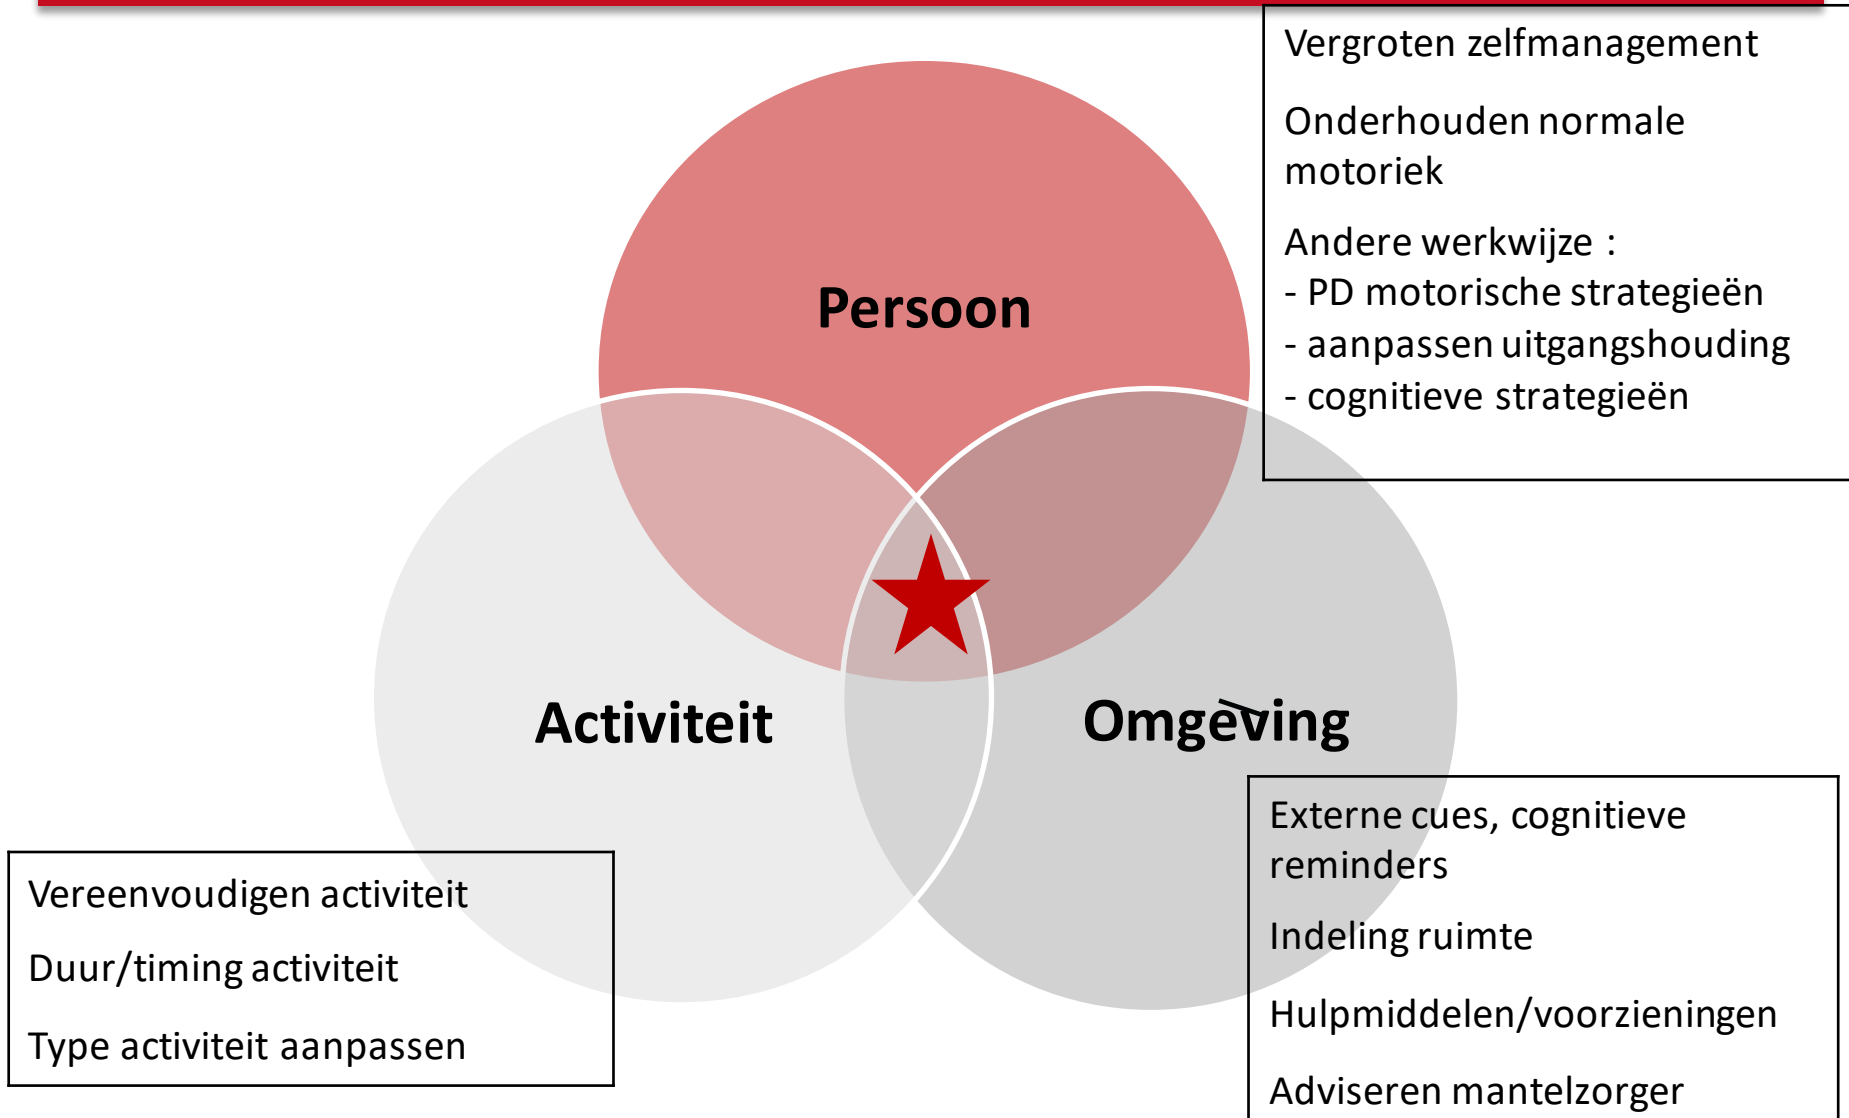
Vergroten zelfmanagement

Onderhouden normale motoriek

Andere werkwijze :
- PD motorische strategieën
- aanpassen uitgangshouding
- cognitieve strategieën

Persoon

Activiteit

Omgeving

Externe cues, cognitieve reminders

Indeling ruimte

Hulpmiddelen/voorzieningen

Adviseren mantelzorger

Vereenvoudigen activiteit

Duur/timing activiteit

Type activiteit aanpassen